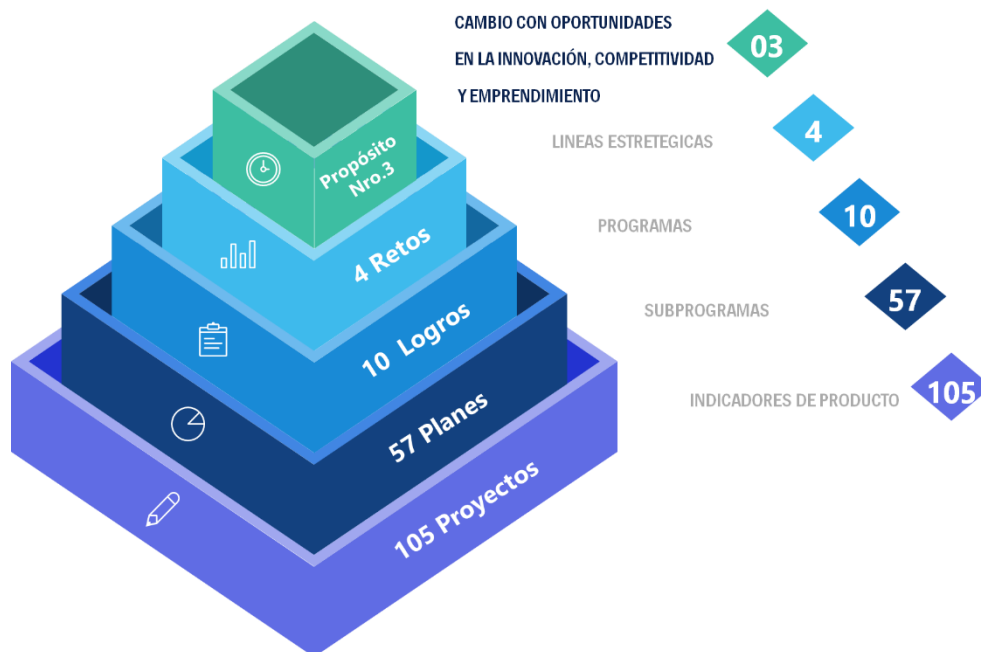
CAMBIO CON OPORTUNIDADES
EN LA INNOVACIÓN, COMPETITIVIDAD
Y EMPRENDIMIENTO

03

LINEAS ESTRETEGICAS

4

PROGRAMAS

10

SUBPROGRAMAS

57

INDICADORES DE PRODUCTO

105

Propósito Nro.3

4 Retos

10 Logros

57 Planes

105 Proyectos